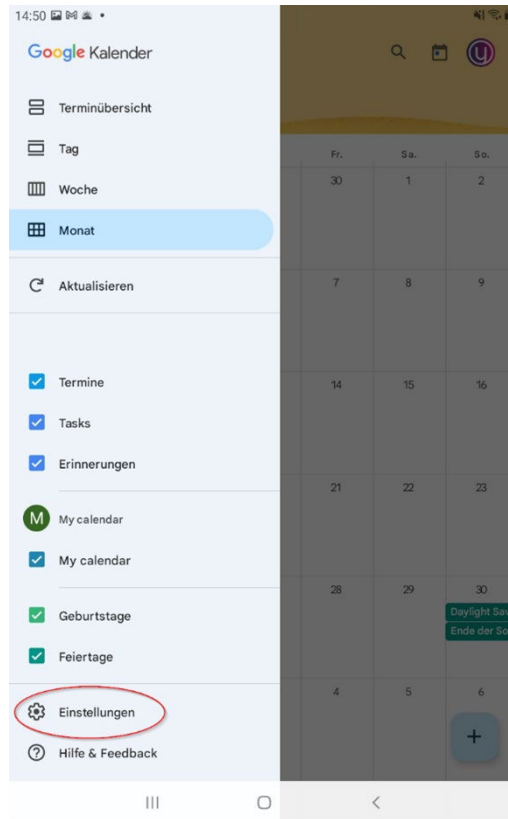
14:50

Google Kalender

Terminübersicht

Tag

Woche

Monat

Aktualisieren

Termine

Tasks

Erinnerungen

M My calendar

My calendar

Geburtstage

Feiertage

Einstellungen

Hilfe & Feedback

Fr. Sa. So.

30 1 2

7 8 9

14 15 16

21 22 23

28 29 30

Daylight Sav

Ende der So

4 5 6

+